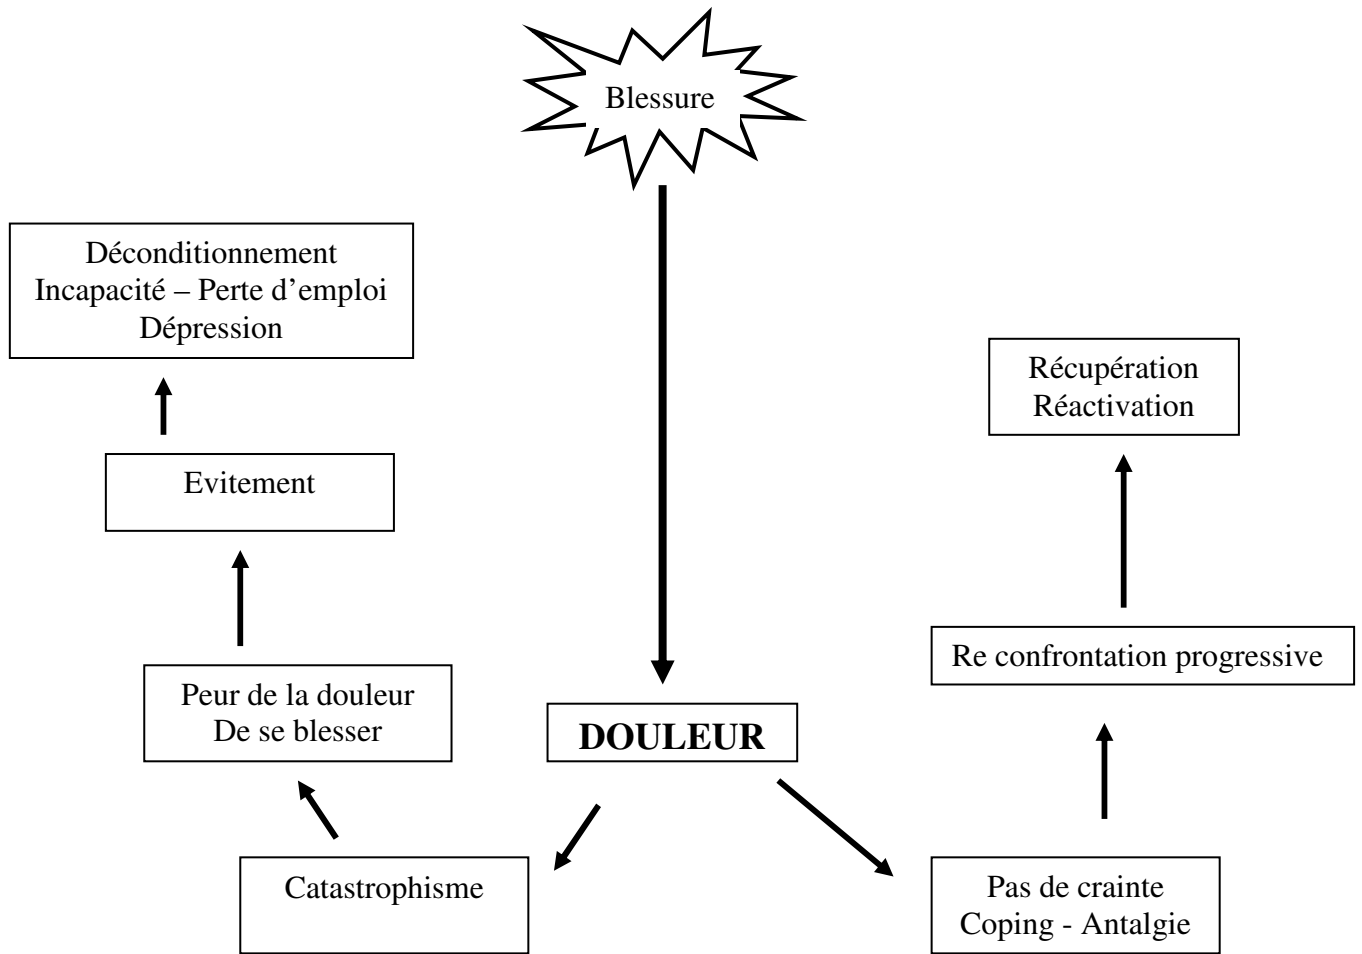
Blessure

Déconditionnement
Incapacité – Perte d'emploi
Dépression

Evitement

Peur de la douleur
De se blesser

Catastrophisme

DOULEUR

Pas de crainte
Coping - Antalgie

Re confrontation progressive

Récupération
Réactivation